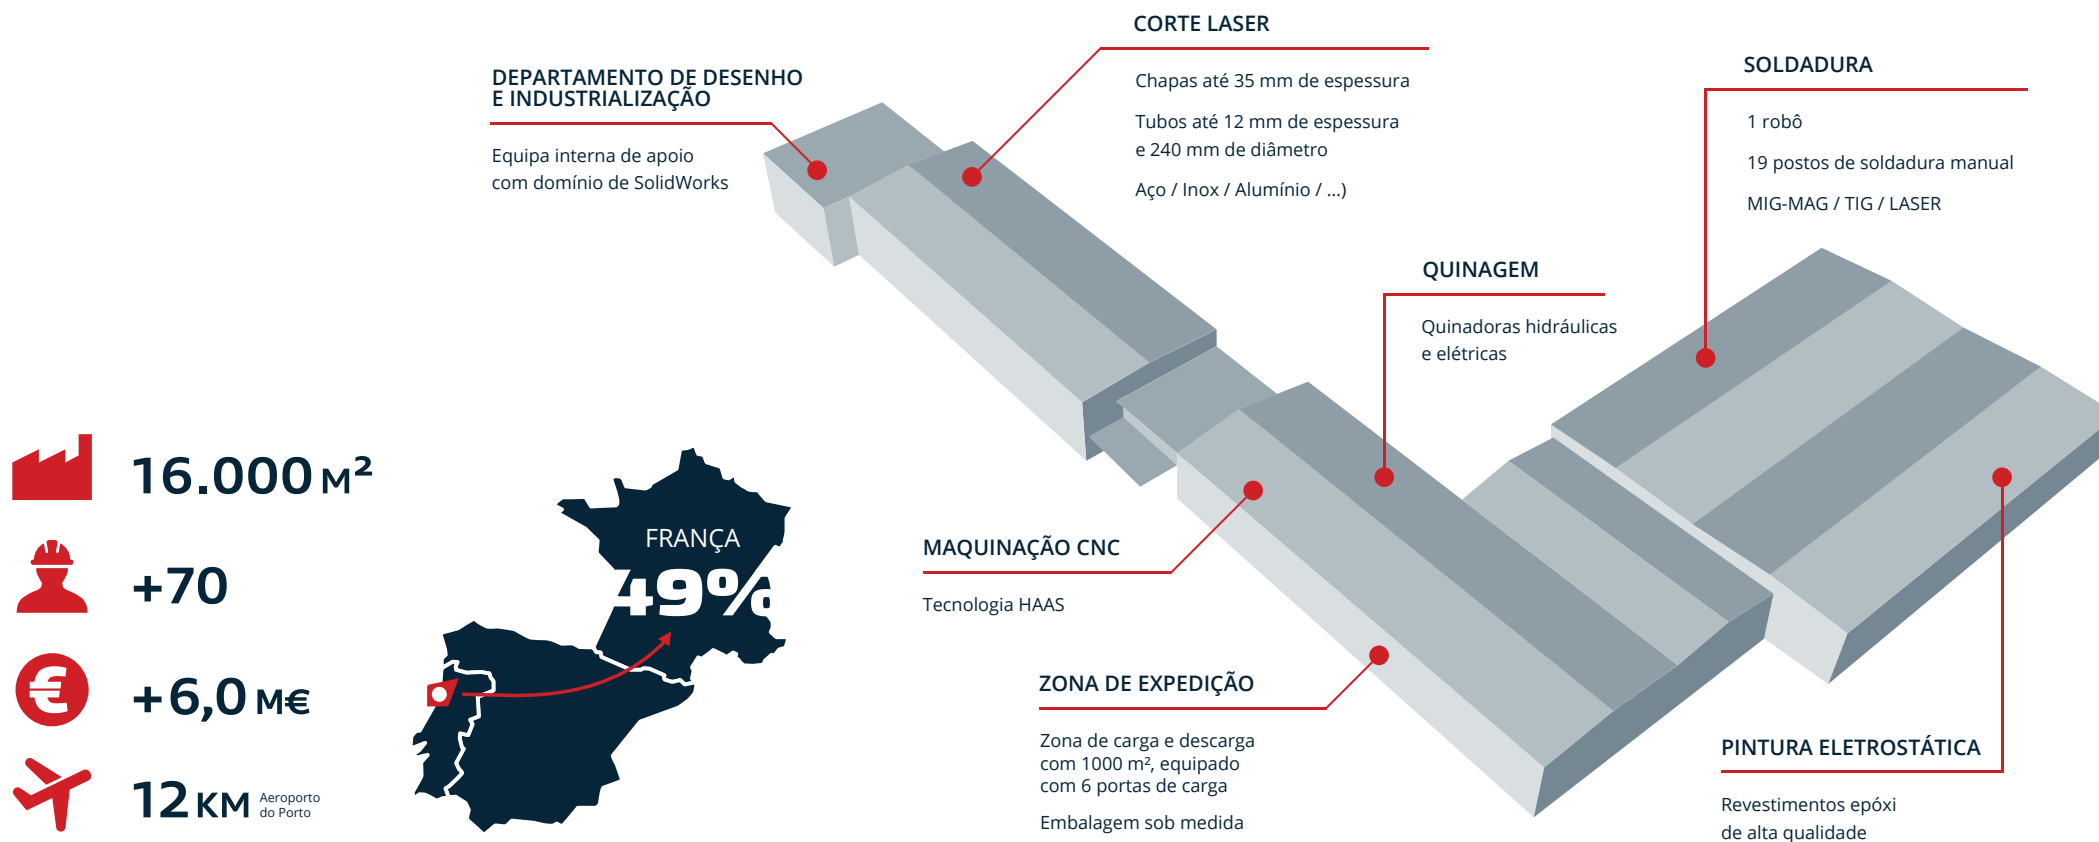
CORTE LASER

Chapas até 35 mm de espessura

Tubos até 12 mm de espessura e 240 mm de diâmetro

Aço / Inox / Alumínio / ...)

DEPARTAMENTO DE DESENHO E INDUSTRIALIZAÇÃO

Equipa interna de apoio com domínio de SolidWorks

SOLDADURA

1 robô

19 postos de soldadura manual

MIG-MAG / TIG / LASER

QUINAGEM

Quinadoras hidráulicas e elétricas

16.000 M²

+70

+6,0 M€

12 KM Aeroporto do Porto

FRANÇA

49%

MAQUINAÇÃO CNC

Tecnologia HAAS

ZONA DE EXPEDIÇÃO

Zona de carga e descarga com 1000 m², equipado com 6 portas de carga

Embalagem sob medida

PINTURA ELETROSTÁTICA

Revestimentos epóxi de alta qualidade